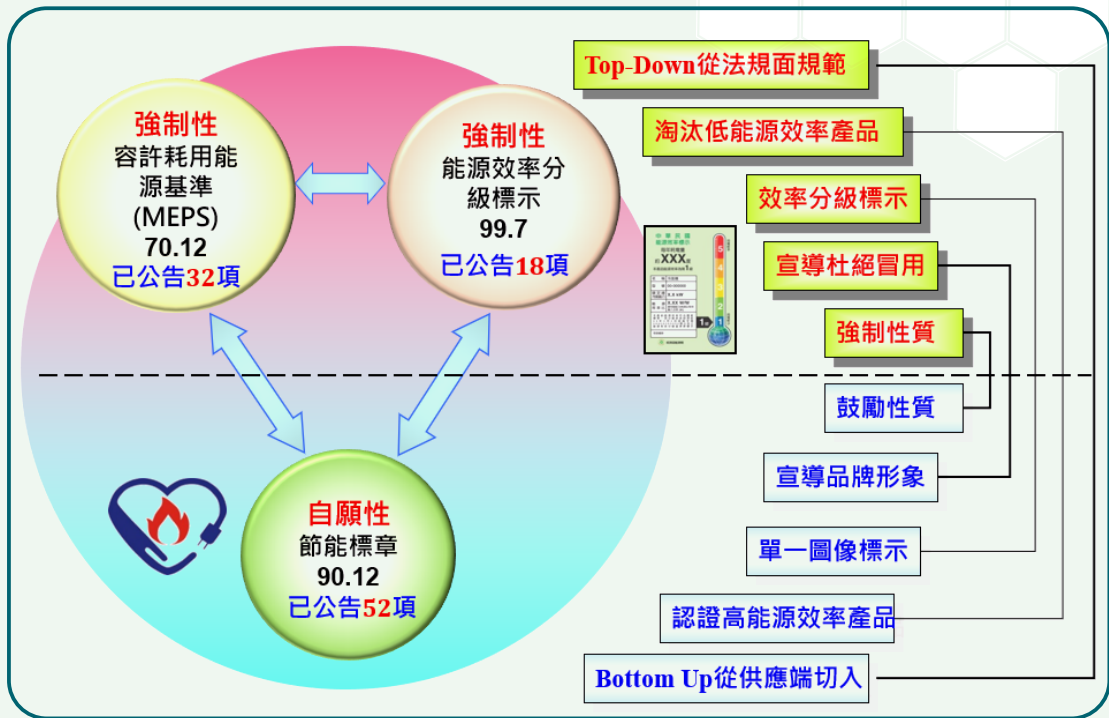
強制性
容許耗用能源基準
(MEPS)
70.12
已公告32項

強制性
能源效率分級標示
99.7
已公告18項

自願性
節能標章
90.12
已公告52項

Top-Down從法規面規範

淘汰低能源效率產品

效率分級標示

宣導杜絕冒用

強制性質

鼓勵性質

宣導品牌形象

單一圖像標示

認證高能源效率產品

Bottom Up從供應端切入